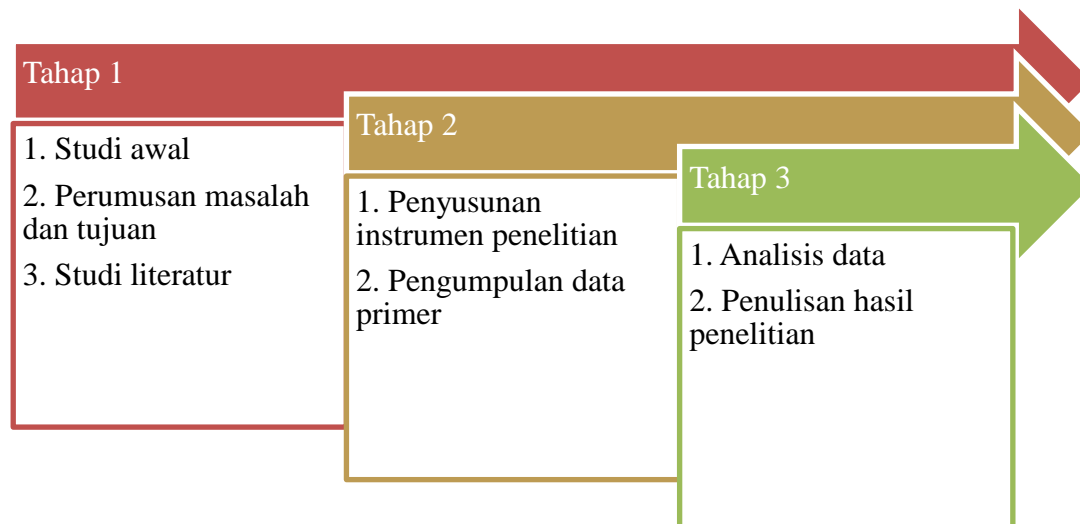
Tahap 1

1. Studi awal

2. Perumusan masalah dan tujuan

3. Studi literatur

Tahap 2

1. Penyusunan instrumen penelitian

2. Pengumpulan data primer

Tahap 3

1. Analisis data

2. Penulisan hasil penelitian